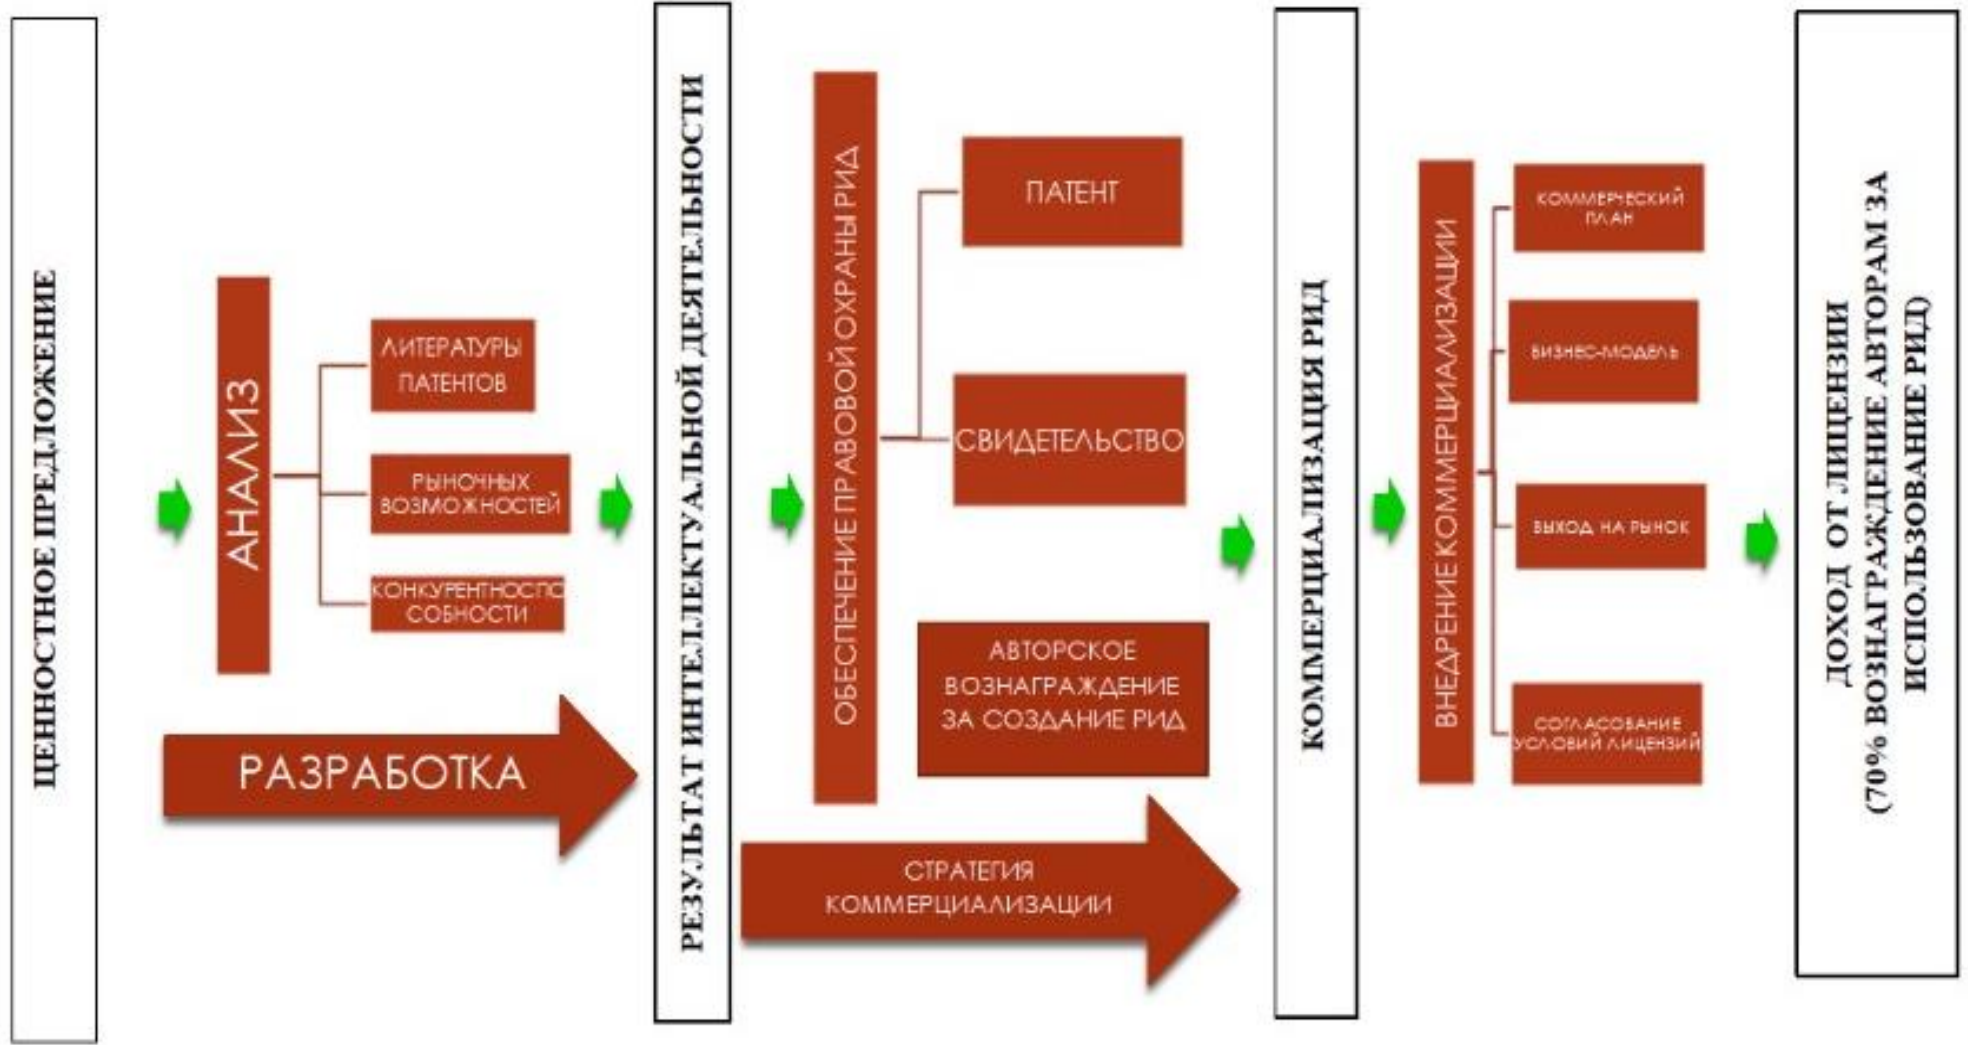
ЦЕННОСТНОЕ ПРЕДЛОЖЕНИЕ

АНАЛИЗ

ЛИТЕРАТУРЫ ПАТЕНТОВ

РЫНОЧНЫХ ВОЗМОЖНОСТЕЙ

КОНКУРЕНТНОСПОСОБНОСТИ

РАЗРАБОТКА

РЕЗУЛЬТАТ ИНТЕЛЛЕКТУАЛЬНОЙ ДЕЯТЕЛЬНОСТИ

ОБЕСПЕЧЕНИЕ ПРАВОВОЙ ОХРАНЫ РИД

ПАТЕНТ

СВИДЕТЕЛЬСТВО

АВТОРСКОЕ ВОЗНАГРАЖДЕНИЕ ЗА СОЗДАНИЕ РИД

СТРАТЕГИЯ КОММЕРЦИАЛИЗАЦИИ

КОММЕРЦИАЛИЗАЦИЯ РИД

ВНЕДРЕНИЕ КОММЕРЦИАЛИЗАЦИИ

КОММЕРЧЕСКИЙ ПЛАН

БИЗНЕС-МОДЕЛЬ

ВЫХОД НА РЫНОК

СОГЛАСОВАНИЕ УСЛОВИЙ ЛИЦЕНЗИЙ

ДОХОД ОТ ЛИЦЕНЗИИ (70% ВОЗНАГРАЖДЕНИЕ АВТОРАМ ЗА ИСПОЛЬЗОВАНИЕ РИД)